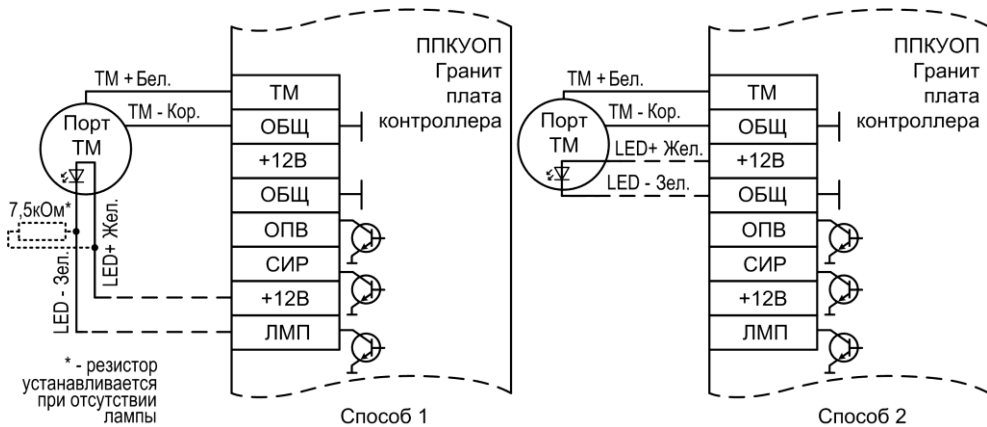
ППКУОП
Гранит
плата
контроллера

ТМ + Бел.
ТМ - Кор.
Порт
ТМ
7,5кОм*
LED+ Жел.
LED - Зел.

ТМ
ОБЩ
+12В
ОБЩ
ОПВ
СИР
+12В
ЛМП

* - резистор устанавливается при отсутствии лампы

Способ 1

ППКУОП
Гранит
плата
контроллера

ТМ + Бел.
ТМ - Кор.
Порт
ТМ
LED+ Жел.
LED - Зел.

ТМ
ОБЩ
+12В
ОБЩ
ОПВ
СИР
+12В
ЛМП

Способ 2